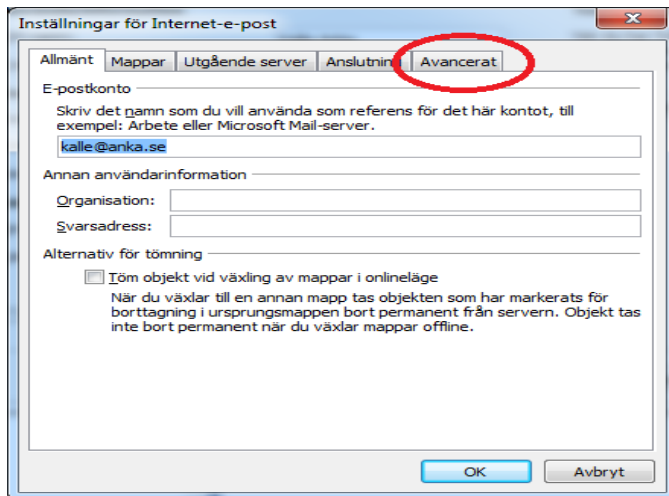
Inställningar för Internet-e-post

Allmänt | Mappar | Utgående server | Anslutning | Avancerat

E-postkonto

Skriv det namn som du vill använda som referens för det här kontot, till exempel: Arbete eller Microsoft Mail-server.

kalle@anka.se

Annan användarinformation

Organisation:

Svarsadress:

Alternativ för tömning

Töm objekt vid växling av mappar i onlineläge

När du växlar till en annan mapp tas objekten som har markerats för borttagning i ursprungsmappen bort permanent från servern. Objekt tas inte bort permanent när du växlar mappar offline.

OK

Avbryt